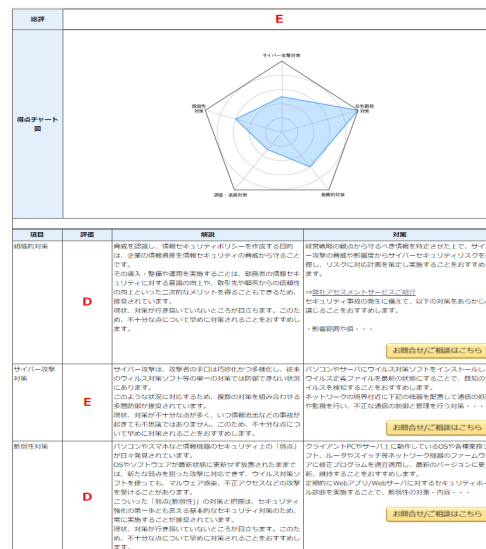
| 総評 | E |
|---|---|
| 得点チャート図 | サイバー攻撃対策 / 脆弱性対策 / 組織的対策 / 調達・流通対策 / 物理的対策 |

| 項目 | 評価 | 解説 | 対策 |
|---|---|---|---|
| 組織的対策 | D | 脅威を認識し、情報セキュリティポリシーを作成する目的は、企業の情報資産を情報セキュリティの脅威から守ることです。その導入・整備や運用を実施することは、防御者の情報セキュリティに対する意識の向上や、取引先や顧客からの信頼性の向上といった二次的なメリットを得ることもできるため、推奨されています。現状、対策が行き届いていないところが目立ちます。このため、不十分な点について早めに対策されることをおすすめします。 | 経営戦略の観点から守るべき情報を特定させた上で、サイ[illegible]攻撃の脅威や影響度からサイバーセキュリティリスクを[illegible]し、リスクに対応計画を策定し実施することをおすすめ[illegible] ⇒弊社アセスメントサービスご紹介 セキュリティ事故の発生に備えて、以下の対策をあらかじ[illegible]しることをおすすめします。 ・影響範囲や損・・・ お問合せ/ご相談はこちら |
| サイバー攻撃対策 | E | サイバー攻撃は、攻撃者の手口は巧妙化かつ多様化し、従来のウイルス対策ソフト等の単一の対策では防御できない状況にあります。このような状況に対応するため、複数の対策を組み合わせる多層防御が推奨されています。現状、対策が不十分な点が多く、いつ情報流出などの事故が起きても不思議ではありません。このため、不十分な点について早めに対策されることをおすすめします。 | パソコンやサーバにウイルス対策ソフトをインストール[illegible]ウイルス定義ファイルを最新の状態にすることで、既知の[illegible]イルスを検知することをおすすめします。ネットワークの境界付近に下記の機器を配置して通信の状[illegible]の監視を行い、不正な通信の制御と管理を行う対策・・・ お問合せ/ご相談はこちら |
| 脆弱性対策 | D | パソコンやスマホなど情報機器のセキュリティ上の「弱点」が日々発見されています。OSやソフトウェアが最新状態に更新せず放置されたままでは、新たな弱点を狙った攻撃に対応できず、ウイルス対策ソフトを使っても、マルウェア感染、不正アクセスなどの被害を受けることがあります。こういった「弱点(脆弱性)」の対策と把握は、セキュリティ強化の第一歩とも言える基本的なセキュリティ対策のため、常に実施することが推奨されています。現状、対策が行き届いていないところが目立ちます。このため、不十分な点について早めに対策されることをおすすめします。 | クライアントPCやサーバ上に動作しているOSや各種業務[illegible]フト、ルータやスイッチ等ネットワーク機器のファームウ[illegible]に修正プログラムを適宜適用し、最新のバージョンに更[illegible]新、維持することをおすすめします。定期的にWebアプリ/Webサーバに対するセキュリティチ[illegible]ル診断を実施することで、脆弱性の対策・内容・・・ お問合せ/ご相談はこちら |